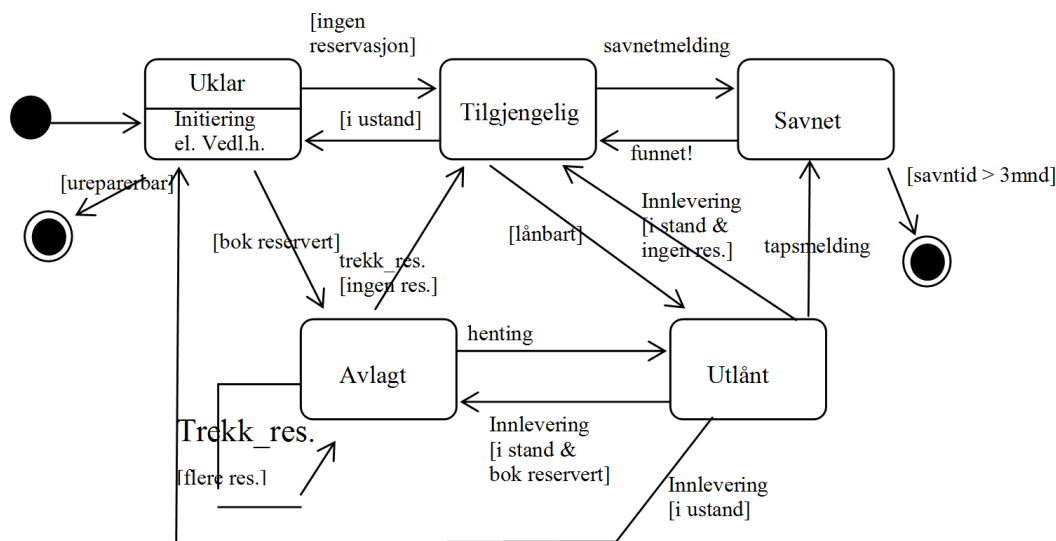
[ingen reservasjon]

savnetmelding

Uklar

Initiering el. Vedl.h.

Tilgjengelig

Savnet

[i ustand]

funnet!

[ureparerbar]

[savntid > 3mnd]

Innlevering [i stand & ingen res.]

[bok reservert]

[lånbart]

tapsmelding

trekk_res. [ingen res.]

henting

Avlagt

Utlånt

Trekk_res.

Innlevering [i stand & bok reservert]

[flere res.]

Innlevering [i ustand]